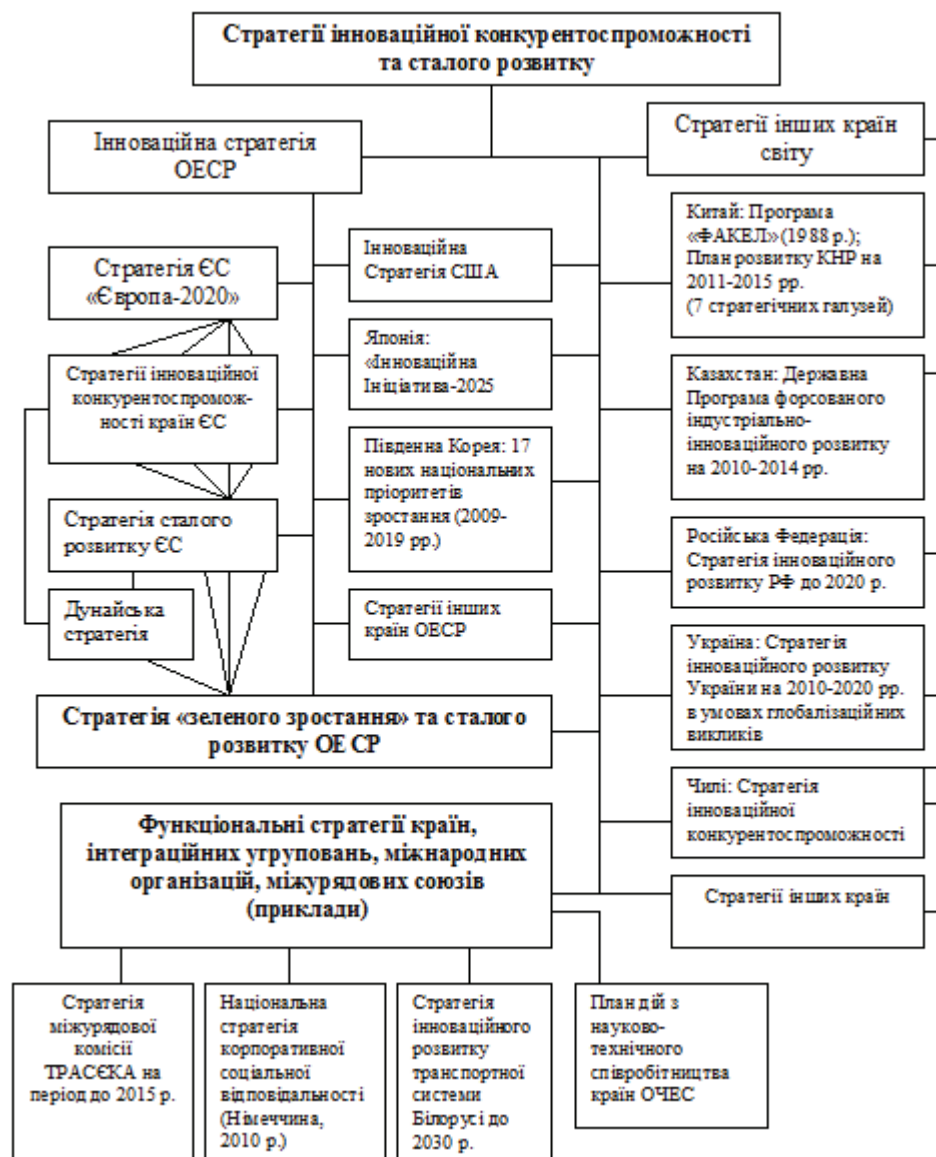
Стратегії інноваційної конкурентоспроможності та сталого розвитку

Інноваційна стратегія ОЕСР

Стратегії інших країн світу

Стратегія ЄС «Європа-2020»

Інноваційна Стратегія США

Китай: Програма «ФАКЕЛ»(1988 р.); План розвитку КНР на 2011-2015 рр. (7 стратегічних галузей)

Японія: «Інноваційна Ініціатива-2025

Стратегії інноваційної конкурентоспроможності країн ЄС

Казахстан: Державна Програма форсованого індустріально-інноваційного розвитку на 2010-2014 рр.

Південна Корея: 17 нових національних пріоритетів зростання (2009-2019 рр.)

Стратегія сталого розвитку ЄС

Російська Федерація: Стратегія інноваційного розвитку РФ до 2020 р.

Дунайська стратегія

Стратегії інших країн ОЕСР

Україна: Стратегія інноваційного розвитку України на 2010-2020 рр. в умовах глобалізаційних викликів

Стратегія «зеленого зростання» та сталого розвитку ОЕСР

Чилі: Стратегія інноваційної конкурентоспроможності

Функціональні стратегії країн, інтеграційних угруповань, міжнародних організацій, міжурядових союзів (приклади)

Стратегії інших країн

Стратегія міжурядової комісії ТРАСЄКА на період до 2015 р.

Національна стратегія корпоративної соціальної відповідальності (Німеччина, 2010 р.)

Стратегія інноваційного розвитку транспортної системи Білорусі до 2030 р.

План дій з науково-технічного співробітництва країн ОЧЕС